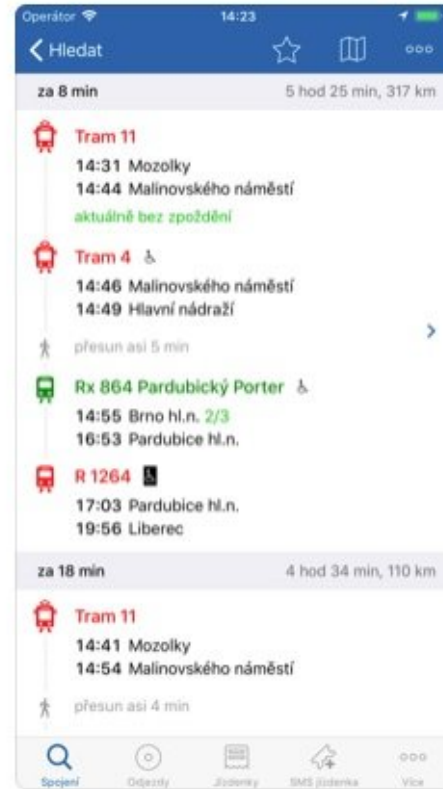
Operátor 14:23

Hledat

za 8 min 5 hod 25 min, 317 km

Tram 11
14:31 Mozolky
14:44 Malinovského náměstí
aktuálně bez zpoždění

Tram 4
14:46 Malinovského náměstí
14:49 Hlavní nádraží

přesun asi 5 min

Rx 864 Pardubický Porter
14:55 Brno hl.n. 2/3
16:53 Pardubice hl.n.

R 1264
17:03 Pardubice hl.n.
19:56 Liberec

za 18 min 4 hod 34 min, 110 km

Tram 11
14:41 Mozolky
14:54 Malinovského náměstí

přesun asi 4 min

Spojení Odjezdy Jízdenky SMS jízdenka Více